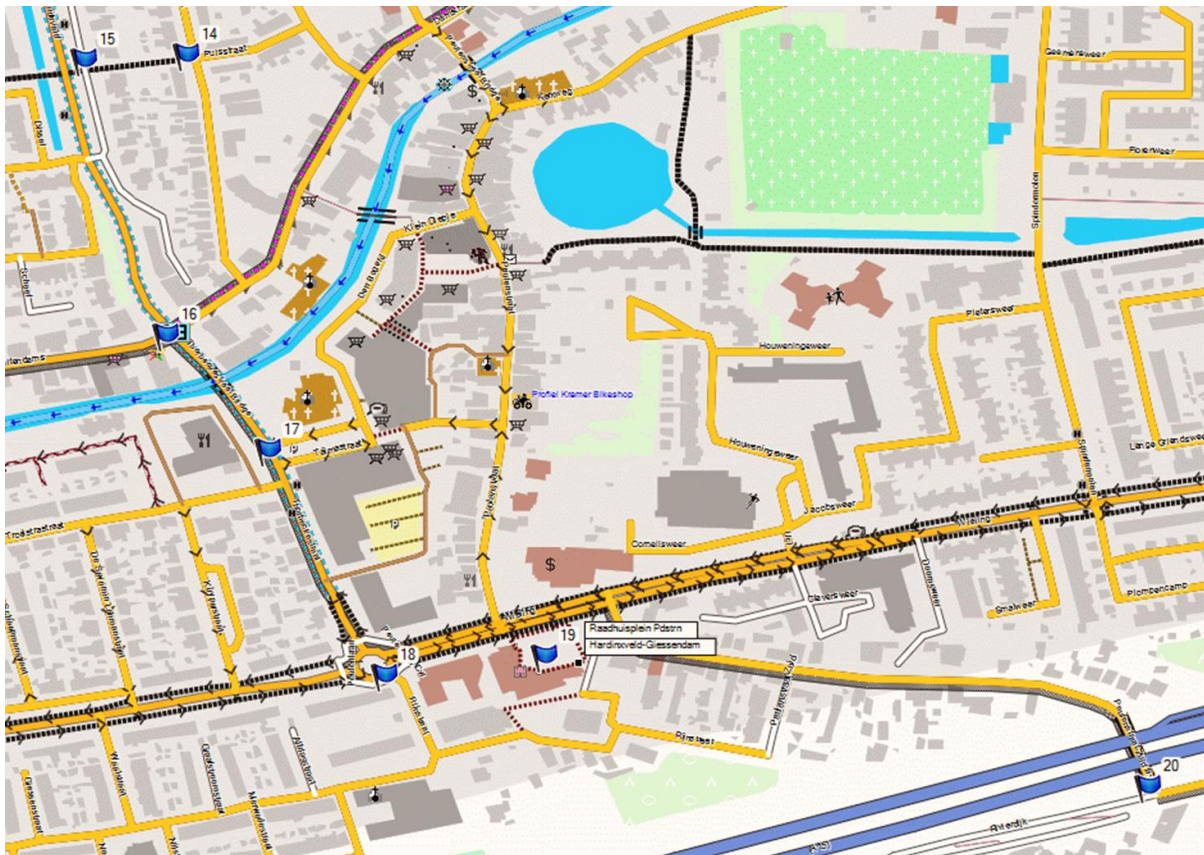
15
14
Pulsstraat
16
17
18
19
20
Raadhuisplein Pdstrn
Hardinxveld-Giessendam
Profiel Kramer Bikeshop
Houweningweer
Houweningsweer
Pietersweer
Jacobsweer
Cornelisweer
Claversweer
Damweer
Smalweer
Plombencamp
Lange Grondsweer
Wieling
Troelstrastraat
Kerkstraat
Rijksstraat
Peulenstraat
Parallelweg
Avierdijk
Florinweer
Spindermolen
Kleine Gapie
Tolstraat
Valkenhof
Stationsweg
Dorpsstraat
Giessenweg
Merwedestraat
Ganzenweer
Dijkstraat
$
$
P
P